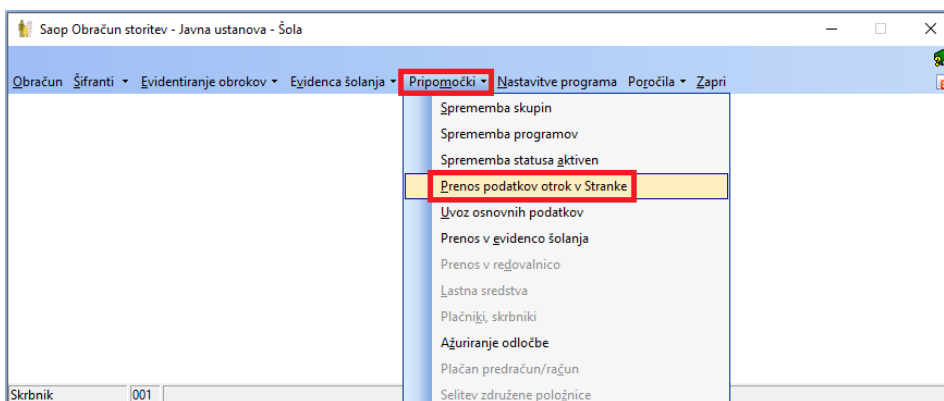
Saop Obračun storitev - Javna ustanova - Šola

Obračun Šifranti ▾ Evidentiranje obrokov ▾ Evidenca šolanja ▾ Pripomočki ▾ Nastavitve programa Poročila ▾ Zapri

Sprememba skupin
Sprememba programov
Sprememba statusa aktiven
Prenos podatkov otrok v Stranke
Uvoz osnovnih podatkov
Prenos v evidenco šolanja
Prenos v redovalnico
Lastna sredstva
Plačniki, skrbniki
Ažuriranje odločbe
Plačan predračun/račun
Selitev združene položnice

Skrbnik 001